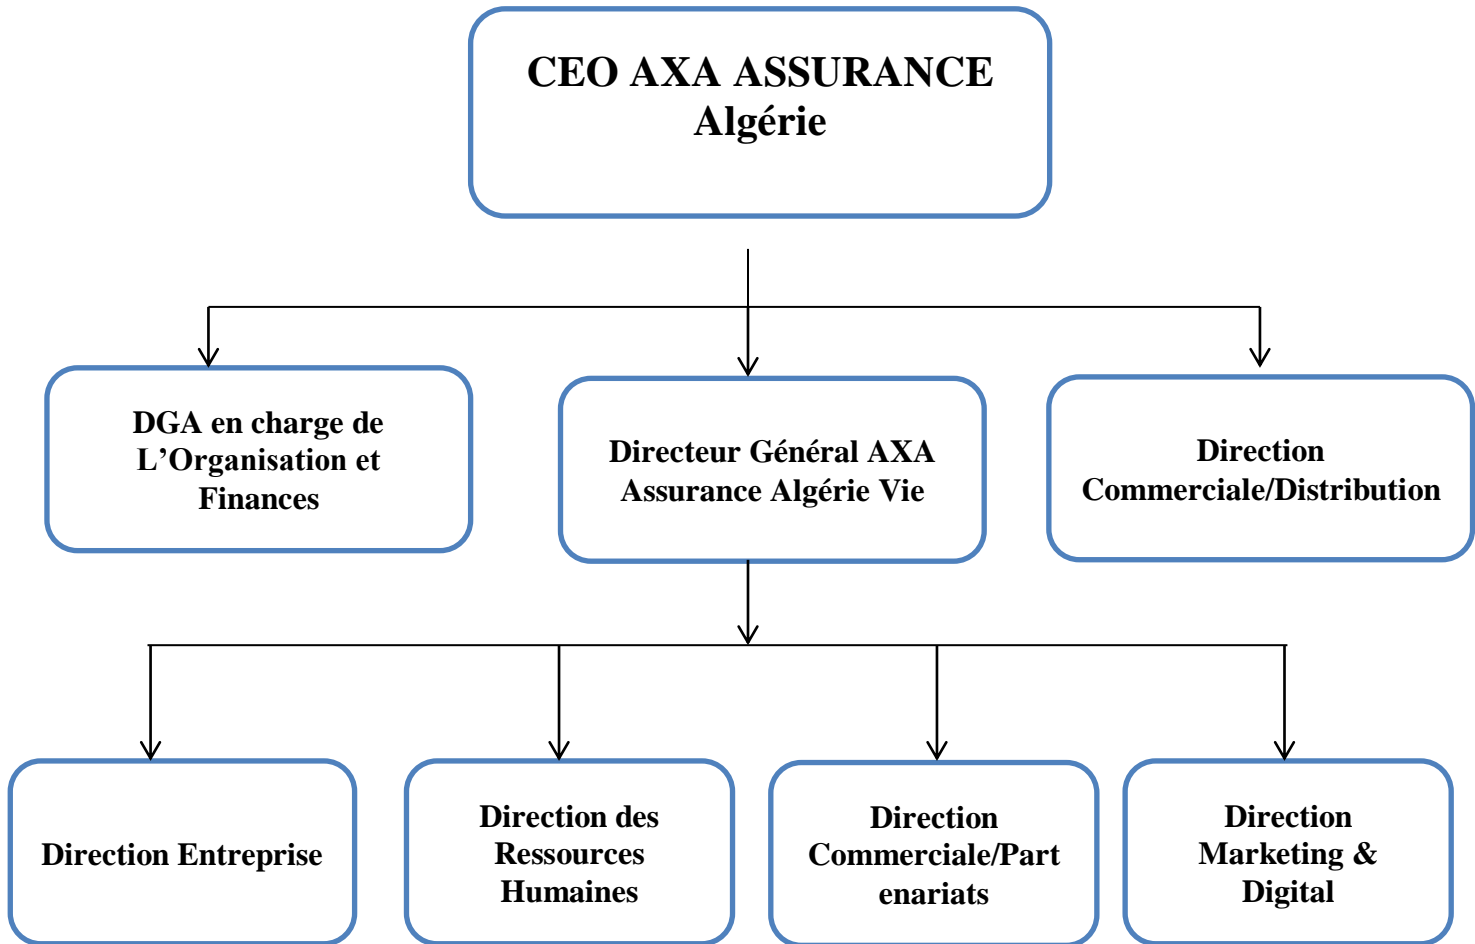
CEO AXA ASSURANCE Algérie

DGA en charge de L'Organisation et Finances

Directeur Général AXA Assurance Algérie Vie

Direction Commerciale/Distribution

Direction Entreprise

Direction des Ressources Humaines

Direction Commerciale/Part enariats

Direction Marketing & Digital